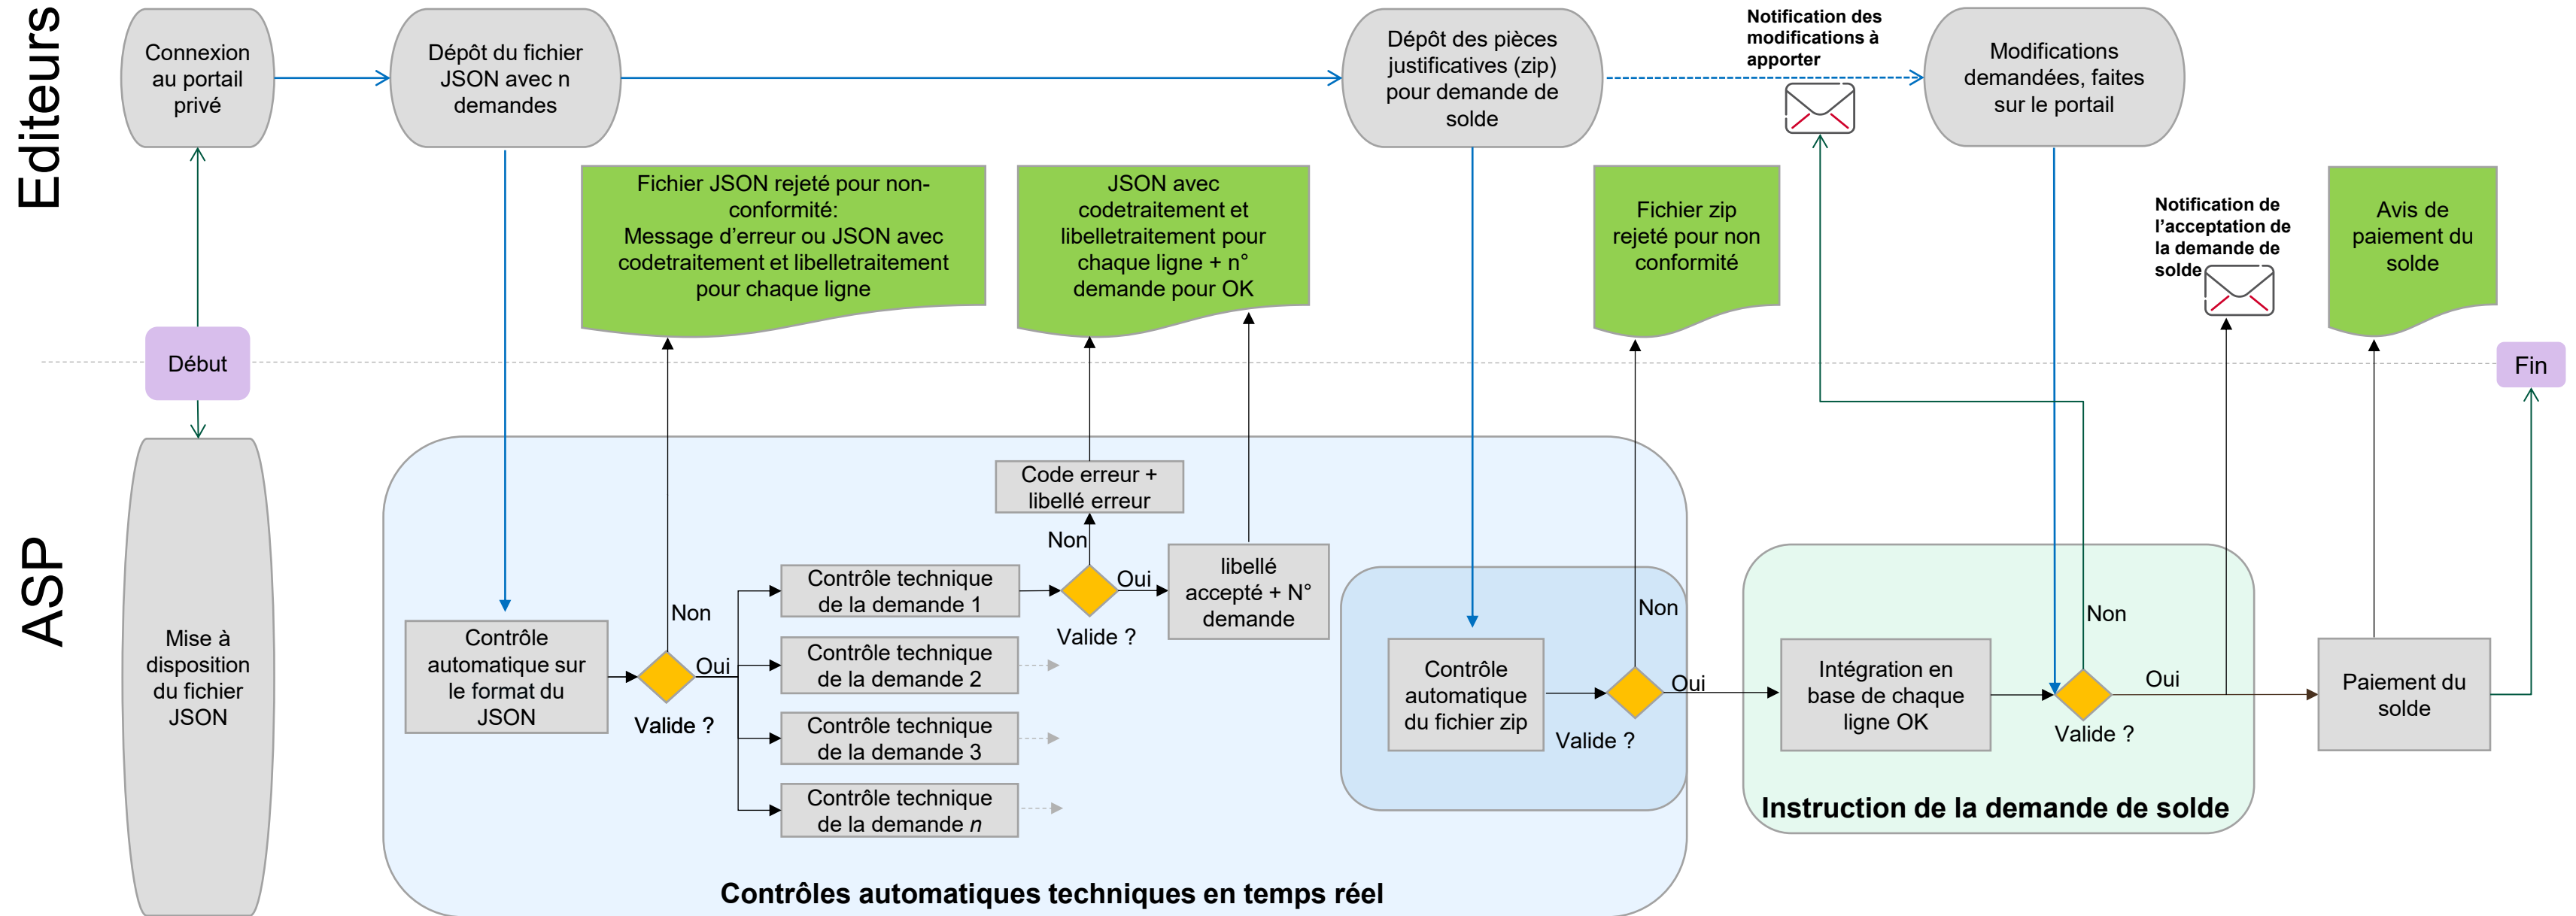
Editeurs

Connexion au portail privé

Dépôt du fichier JSON avec n demandes

Dépôt des pièces justificatives (zip) pour demande de solde

Notification des modifications à apporter

Modifications demandées, faites sur le portail

Fichier JSON rejeté pour non-conformité:
Message d'erreur ou JSON avec codetraitement et libelletraitement pour chaque ligne

JSON avec codetraitement et libelletraitement pour chaque ligne + n° demande pour OK

Fichier zip rejeté pour non conformité

Notification de l'acceptation de la demande de solde

Avis de paiement du solde

Début

Fin

ASP

Mise à disposition du fichier JSON

Code erreur + libellé erreur

Non

Oui

libellé accepté + N° demande

Valide ?

Contrôle technique de la demande 1

Contrôle technique de la demande 2

Contrôle technique de la demande 3

Contrôle technique de la demande $n$

Non

Oui

Contrôle automatique sur le format du JSON

Valide ?

Contrôle automatique du fichier zip

Non

Oui

Valide ?

Intégration en base de chaque ligne OK

Non

Oui

Valide ?

Paiement du solde

Instruction de la demande de solde

Contrôles automatiques techniques en temps réel